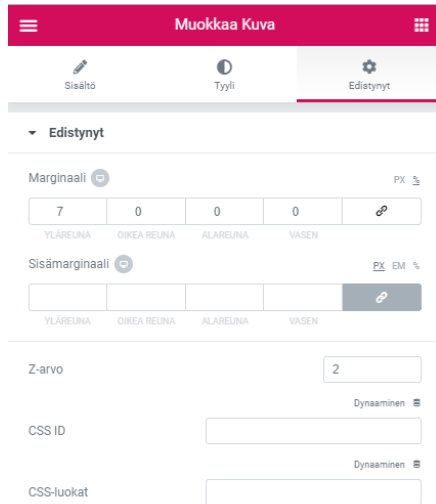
Muokkaa Kuva

Sisältö
Tyyli
Edistynyt

Edistynyt

Marginaali
PX

| 7 | 0 | 0 | 0 |
|---|---|---|---|
| YLÄREUNA | OIKEA REUNA | ALAREUNA | VASEN |

Sisämarginaali
PX EM %

| | | | |
|---|---|---|---|
| YLÄREUNA | OIKEA REUNA | ALAREUNA | VASEN |

Z-arvo
2

Dynaaminen
CSS ID

Dynaaminen
CSS-luokat